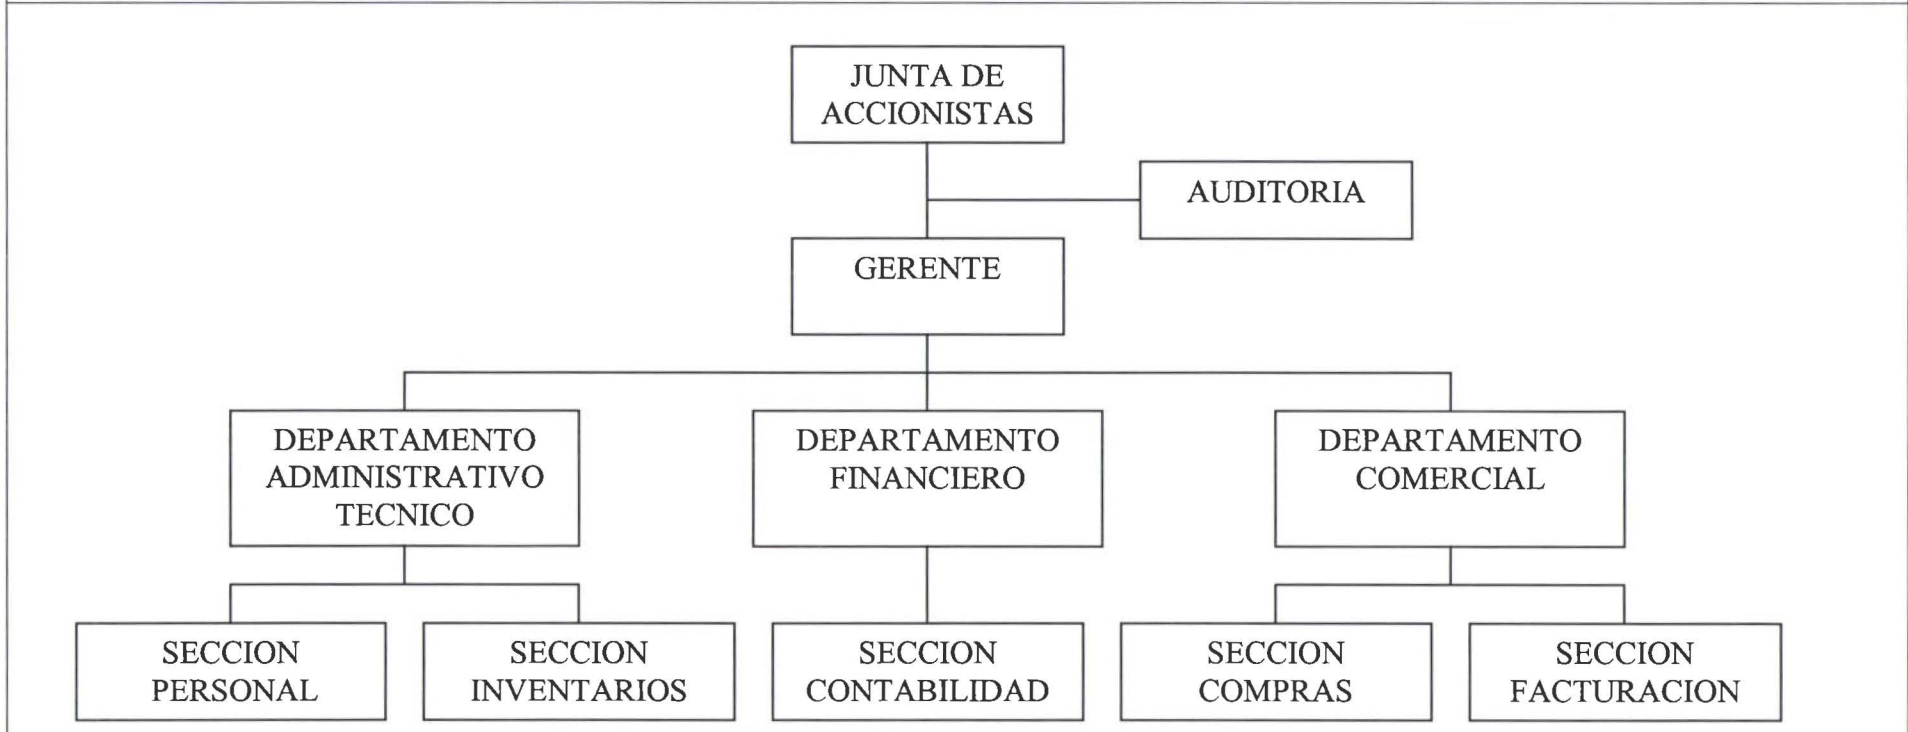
JUNTA DE ACCIONISTAS

AUDITORIA

GERENTE

DEPARTAMENTO ADMINISTRATIVO TECNICO

DEPARTAMENTO FINANCIERO

DEPARTAMENTO COMERCIAL

SECCION PERSONAL

SECCION INVENTARIOS

SECCION CONTABILIDAD

SECCION COMPRAS

SECCION FACTURACION